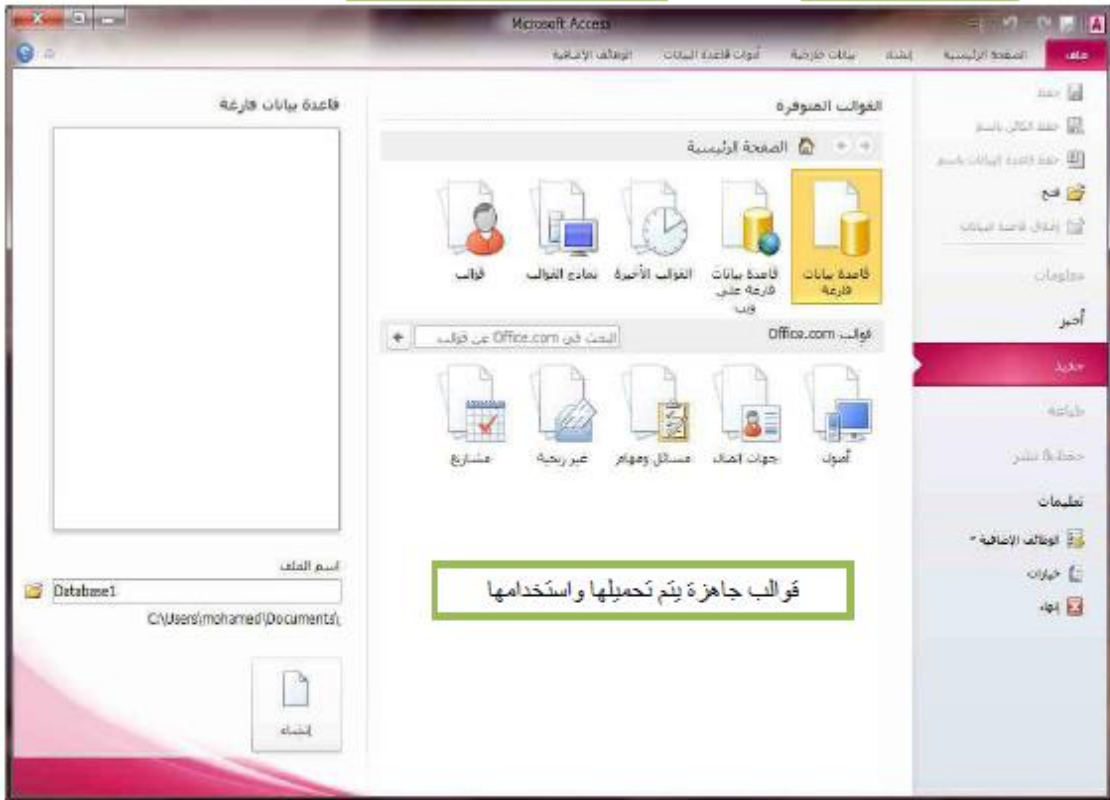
Microsoft Access

ملف | الصفحة الرئيسية | إنشاء | بيانات خارجية | أدوات قاعدة البيانات | الوظائف الإضافية

حفظ
حفظ الكائن باسم
حفظ قاعدة البيانات باسم
فتح
إغلاق قاعدة البيانات
معلومات
أخير
جديد
طباعة
حفظ ونشر
تعليمات
الوظائف الإضافية
خيارات
إنهاء

القوالب المتوفرة

الصفحة الرئيسية

قاعدة بيانات فارغة
قاعدة بيانات فارغة على ويب
القوالب الأخيرة
نماذج القوالب
قوالب

قوالب Office.com

البحث في Office.com عن قوالب

أصول
جهات اتصال
مسائل ومهام
غير ربحية
مشاريع

قوالب جاهزة يتم تحميلها واستخدامها

قاعدة بيانات فارغة

اسم الملف

Database1

C:\Users\mohamed\Documents\

إنشاء